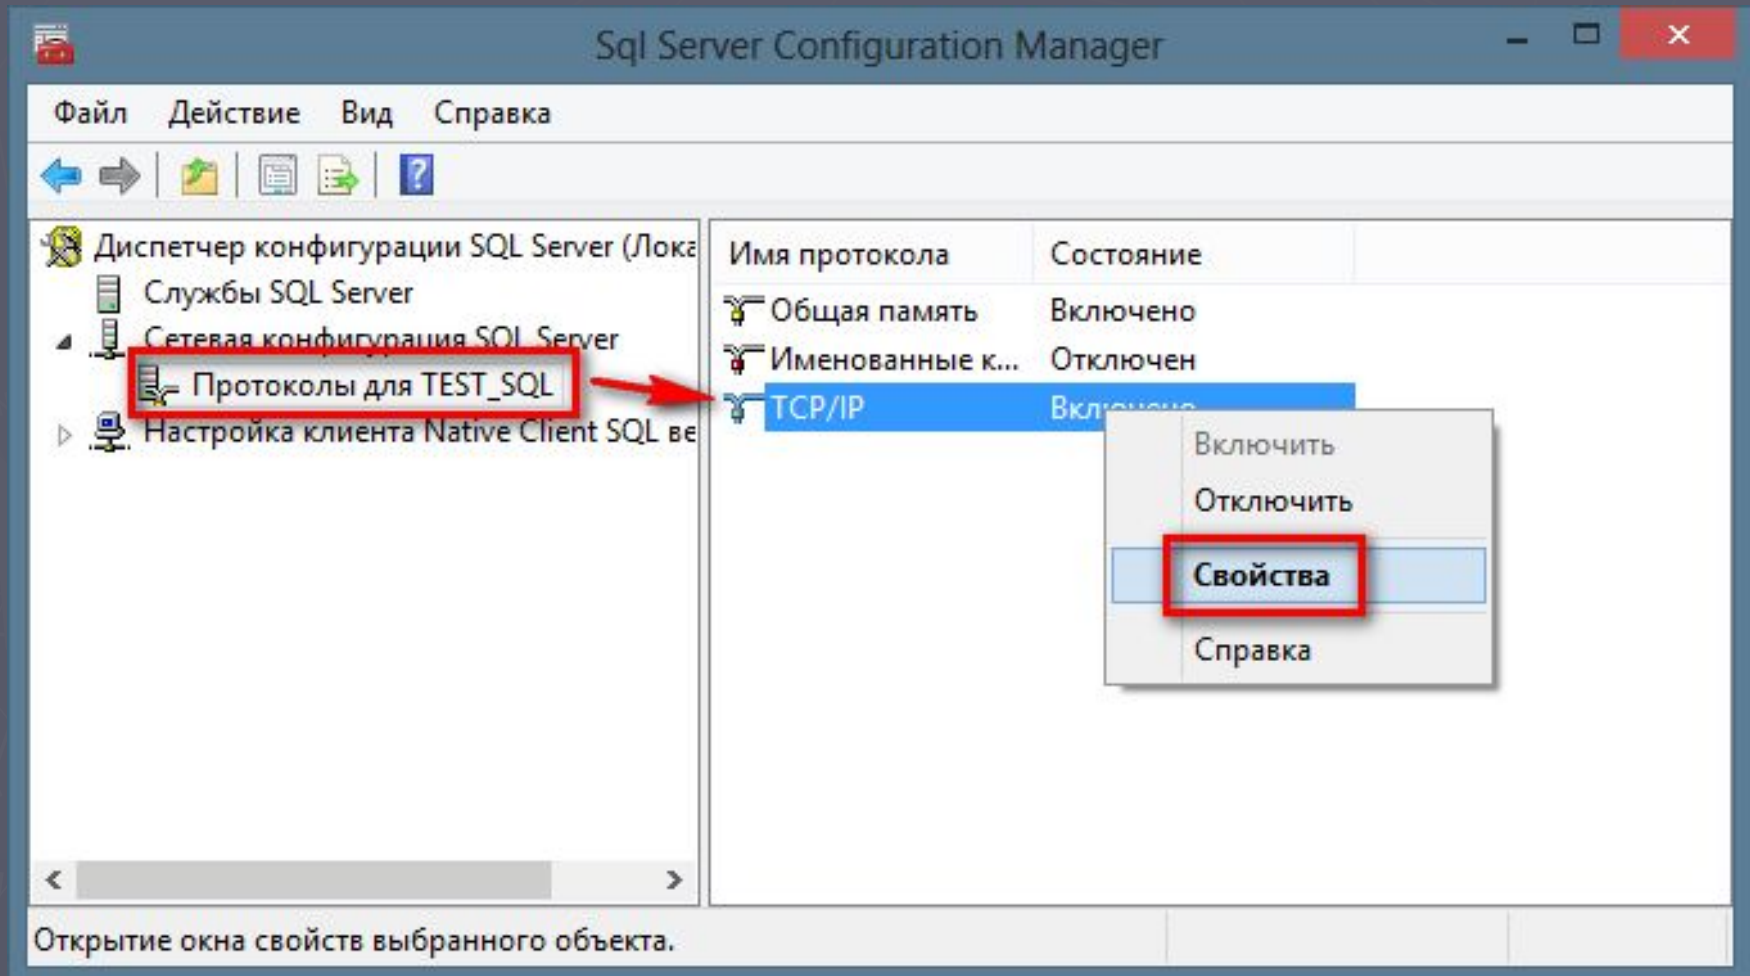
Sql Server Configuration Manager

Файл Действие Вид Справка

Диспетчер конфигурации SQL Server (Лока
Службы SQL Server
Сетевая конфигурация SQL Server
Протоколы для TEST_SQL
Настройка клиента Native Client SQL ве

| Имя протокола | Состояние |
|---|---|
| Общая память | Включено |
| Именованные к... | Отключен |
| TCP/IP | Вкл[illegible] |

Включить
Отключить
Свойства
Справка

Открытие окна свойств выбранного объекта.